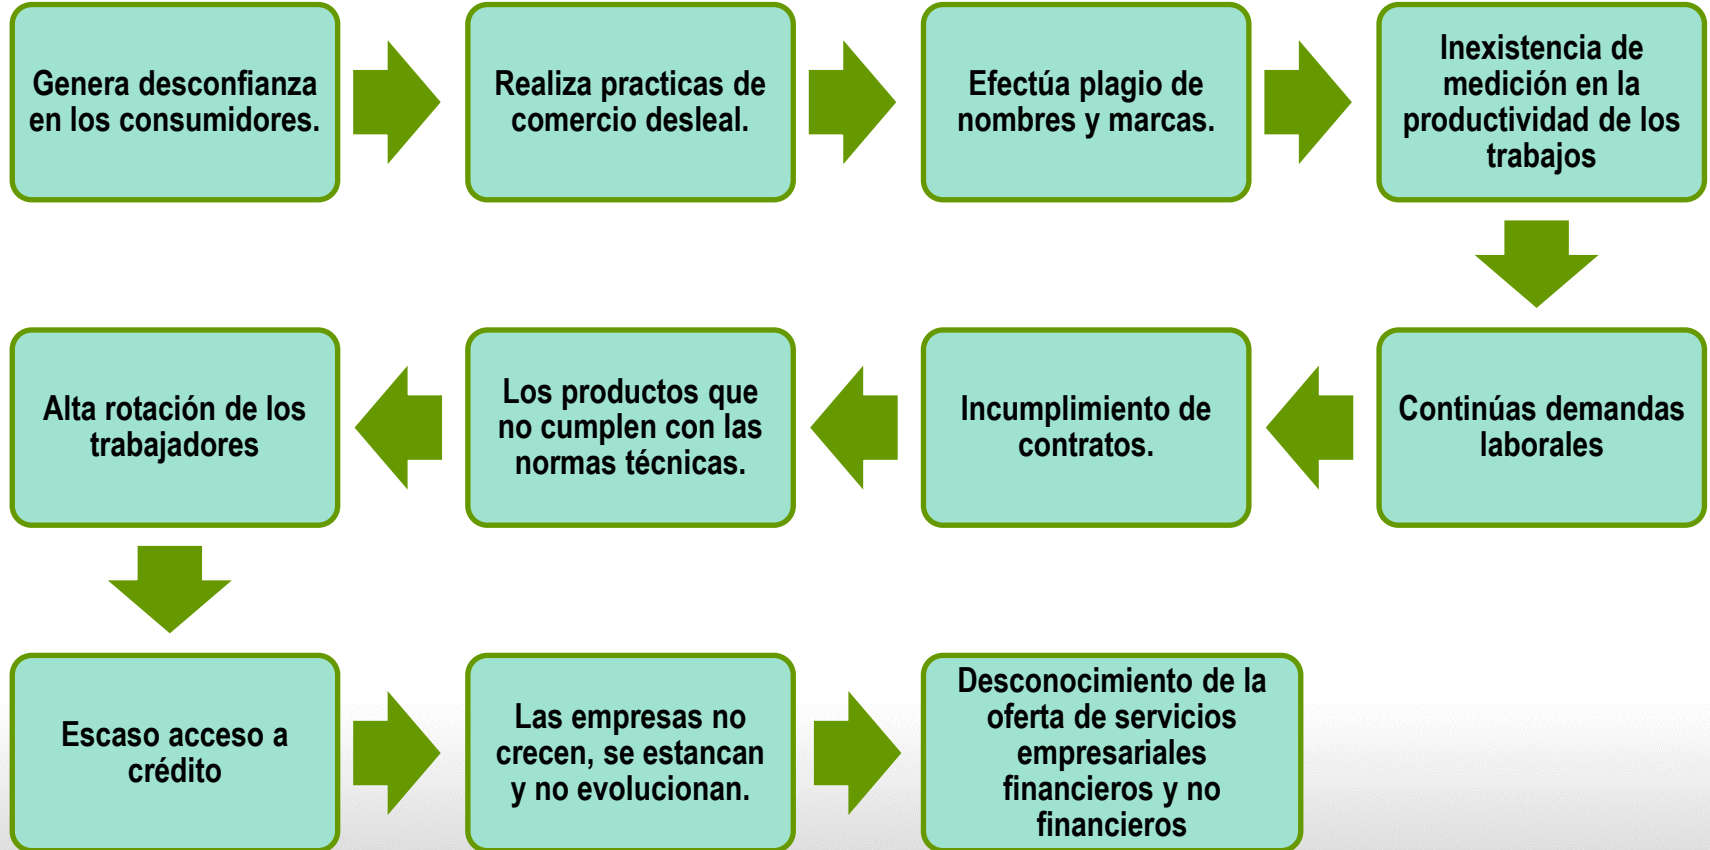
Genera desconfianza en los consumidores.

Realiza practicas de comercio desleal.

Efectúa plagio de nombres y marcas.

Inexistencia de medición en la productividad de los trabajos

Continúas demandas laborales

Incumplimiento de contratos.

Los productos que no cumplen con las normas técnicas.

Alta rotación de los trabajadores

Escaso acceso a crédito

Las empresas no crecen, se estancan y no evolucionan.

Desconocimiento de la oferta de servicios empresariales financieros y no financieros